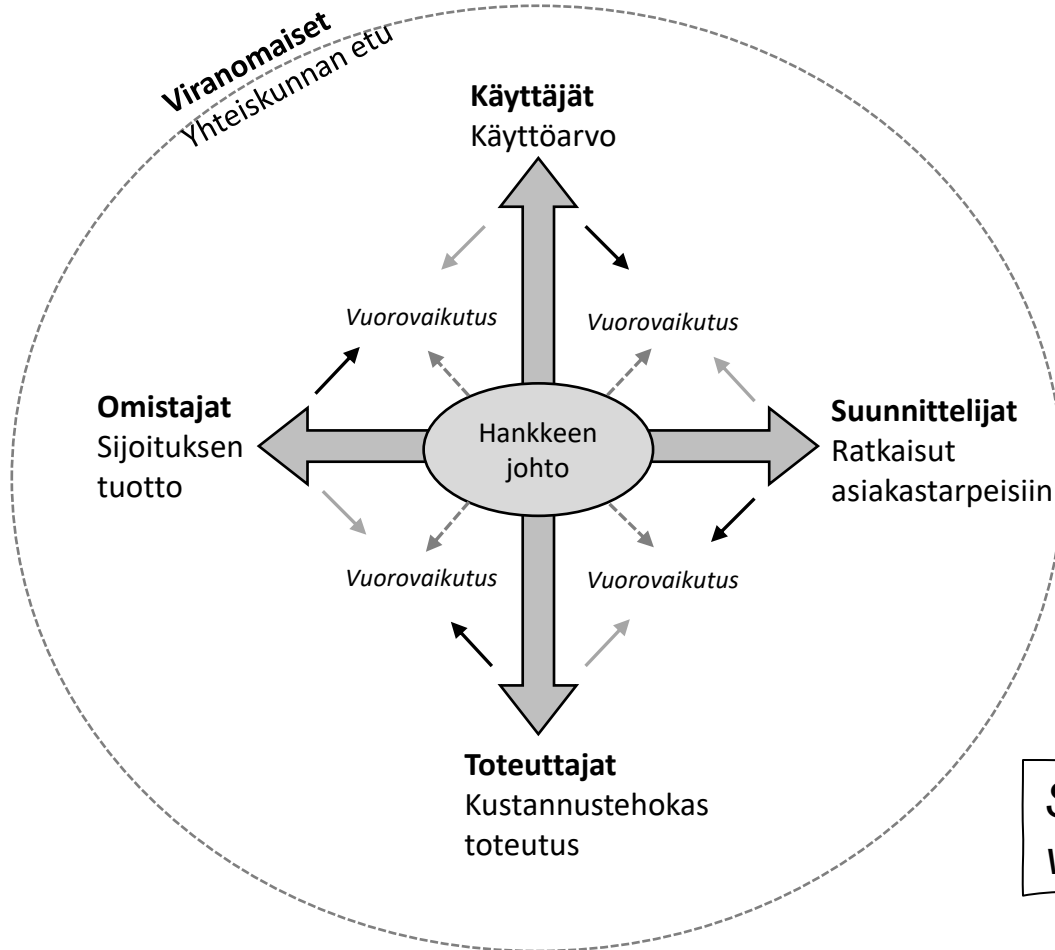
Viranomaiset
Yhteiskunnan etu

Käyttäjät
Käyttöarvo

Vuorovaikutus

Vuorovaikutus

Omistajat
Sijoituksen tuotto

Hankkeen johto

Suunnittelijat
Ratkaisut asiakastarpeisiin

Vuorovaikutus

Vuorovaikutus

Toteuttajat
Kustannustehokas toteutus

S
V